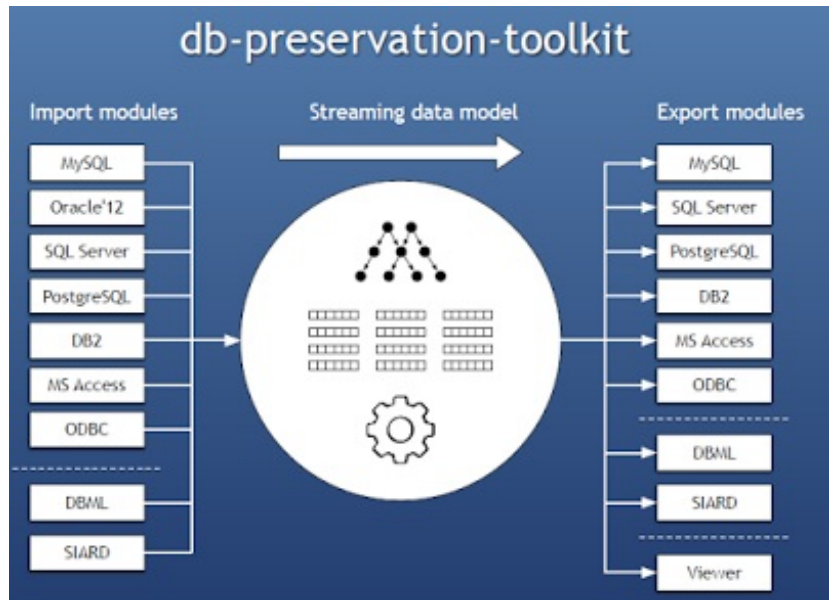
db-preservation-toolkit

Import modules

MySQL
Oracle12
SQL Server
PostgreSQL
DB2
MS Access
ODBC
DBML
SIARD

Streaming data model

Export modules

MySQL
SQL Server
PostgreSQL
DB2
MS Access
ODBC
DBML
SIARD
Viewer